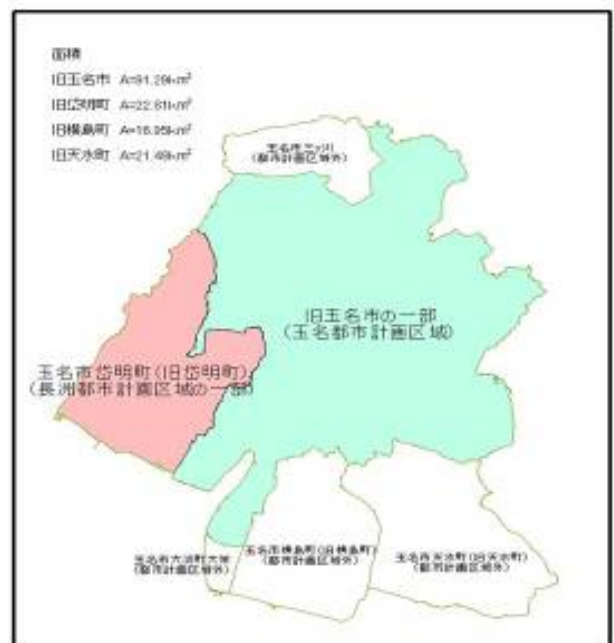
面積
旧玉名市 A=91.29km²
旧岱明町 A=22.81km²
旧横島町 A=15.26km²
旧天水町 A=21.49km²

玉名市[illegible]
(都市計画区域外)

旧玉名市の一部
(玉名都市計画区域)

玉名市岱明町(旧岱明町)
(長洲都市計画区域の一部)

玉名市天水町大浜
(都市計画区域外)

玉名市横島町(旧横島町)
(都市計画区域外)

玉名市天水町(旧天水町)
(都市計画区域外)